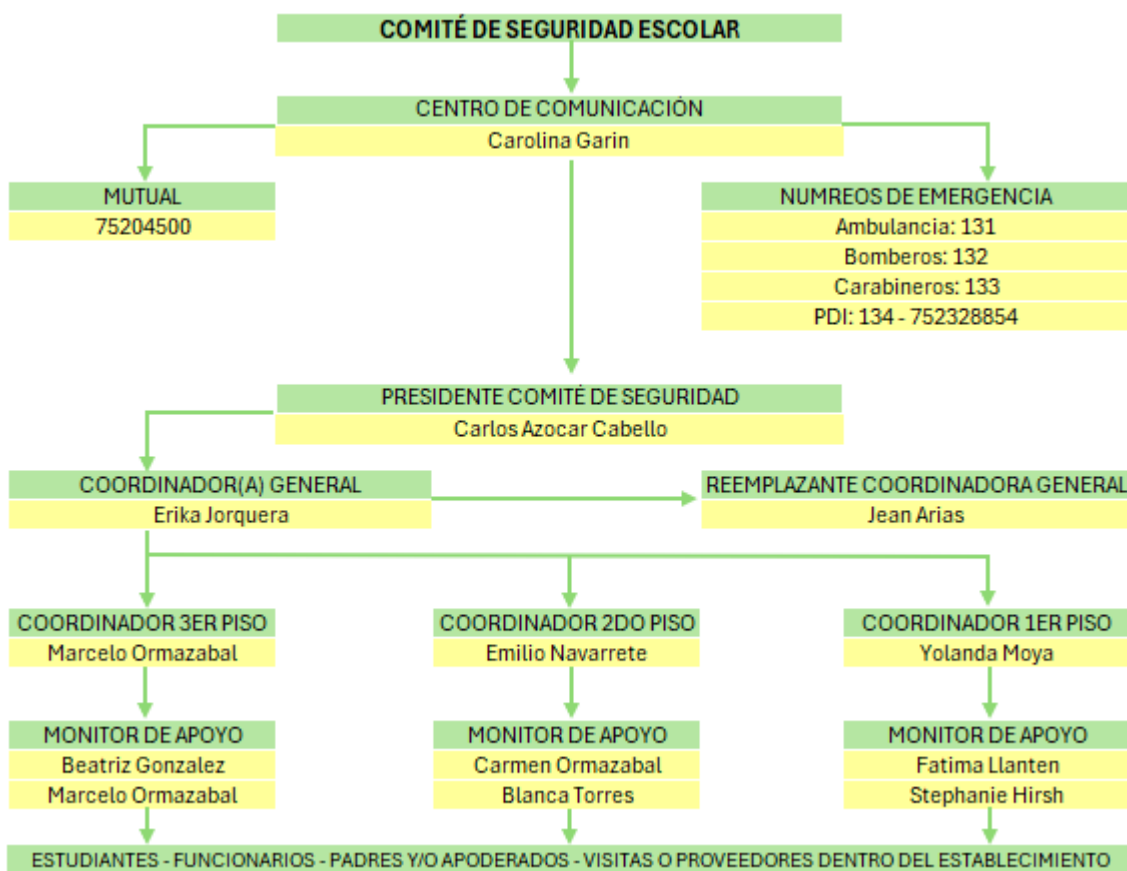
COMITÉ DE SEGURIDAD ESCOLAR

CENTRO DE COMUNICACIÓN
Carolina Garin

MUTUAL
75204500

NUMREOS DE EMERGENCIA
Ambulancia: 131
Bomberos: 132
Carabineros: 133
PDI: 134 - 752328854

PRESIDENTE COMITÉ DE SEGURIDAD
Carlos Azocar Cabello

COORDINADOR(A) GENERAL
Erika Jorquera

REEMPLAZANTE COORDINADORA GENERAL
Jean Arias

COORDINADOR 3ER PISO
Marcelo Ormazabal

COORDINADOR 2DO PISO
Emilio Navarrete

COORDINADOR 1ER PISO
Yolanda Moya

MONITOR DE APOYO
Beatriz Gonzalez
Marcelo Ormazabal

MONITOR DE APOYO
Carmen Ormazabal
Blanca Torres

MONITOR DE APOYO
Fatima Llanten
Stephanie Hirsh

ESTUDIANTES - FUNCIONARIOS - PADRES Y/O APODERADOS - VISITAS O PROVEEDORES DENTRO DEL ESTABLECIMIENTO